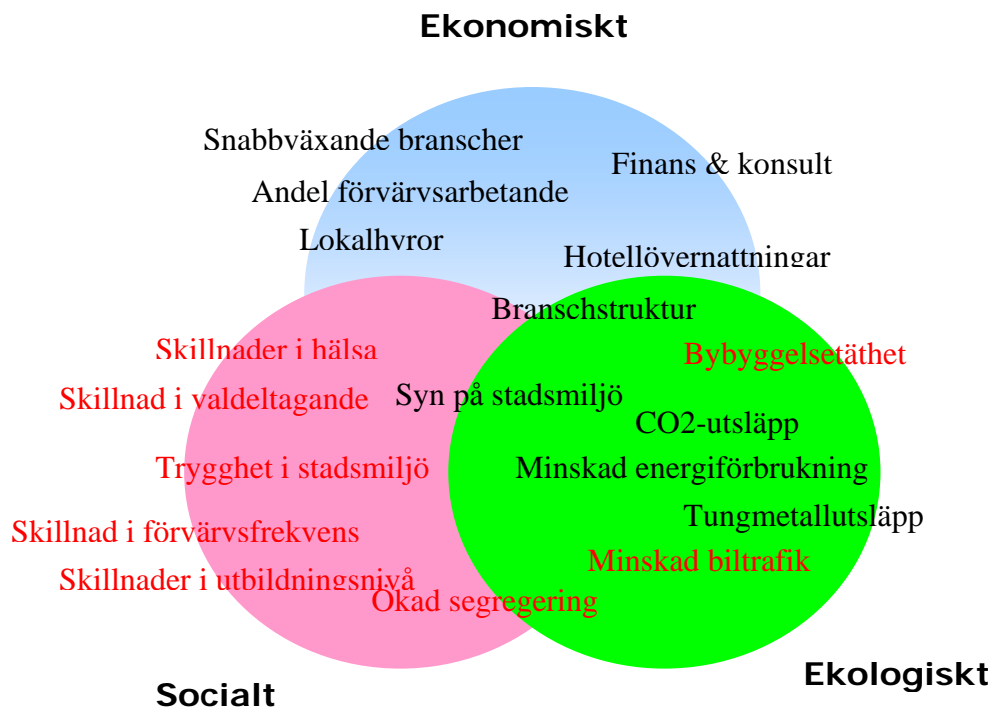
Ekonomiskt

Snabbväxande branscher

Finans & konsult

Andel förvärvsarbetande

Lokalhyror

Hotellövernattningar

Branschstruktur

Skillnader i hälsa

Bybyggelsetäthet

Skillnad i valdeltagande

Syn på stadsmiljö

CO2-utsläpp

Trygghet i stadsmiljö

Minskad energiförbrukning

Tungmetallutsläpp

Skillnad i förvärvsfrekvens

Minskad biltrafik

Skillnader i utbildningsnivå

Ökad segregering

Socialt

Ekologiskt